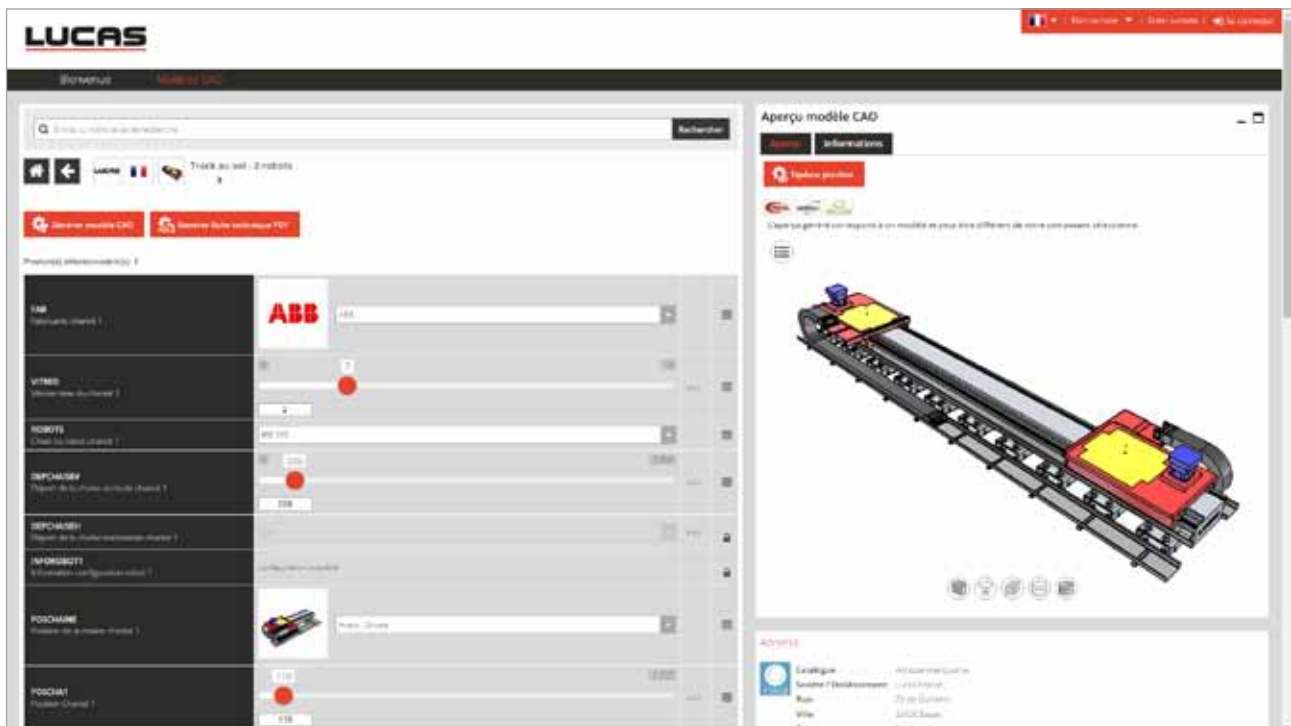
LUCAS

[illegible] | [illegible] | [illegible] | Se connecter

Bienvenue Modèles CAO

Rechercher

Track au sol - 2 robots

Générer modèle CAO

Générer fiche technique PDF

Produit(s) sélectionné(s): 1

CAR
Fabricant chariot 1

ABB

ABB

VITRO
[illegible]

2

ROBOTS
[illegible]

IRB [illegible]

DEPCHASSIS
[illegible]

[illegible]

DEPCHASSIS
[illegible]

INFOROBOT
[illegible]

POSCHAINE
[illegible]

POSCHA1
Position Chariot 1

118

Aperçu modèle CAO

Aperçu

Informations

Explorer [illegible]

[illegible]

Adresse

Catalogue
Société / Etablissement
Rue
Ville